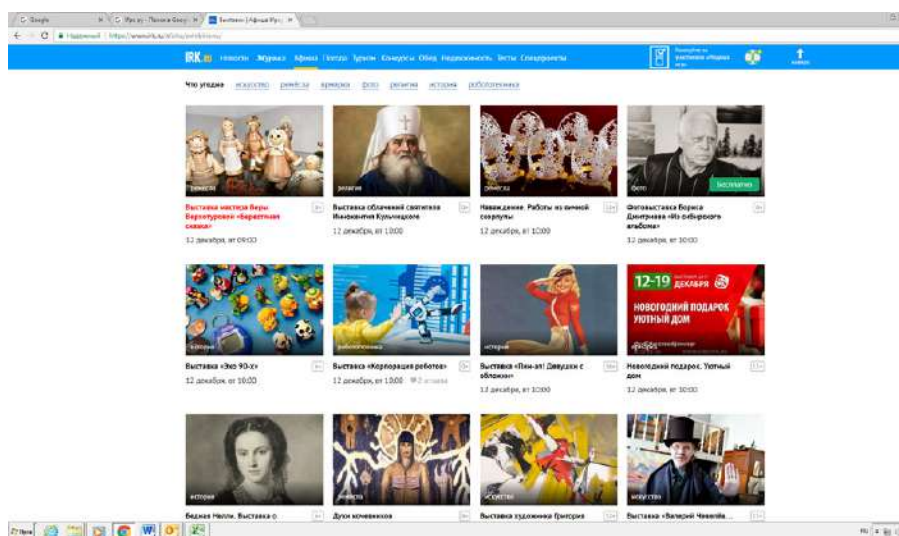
Google | Irk.ru - Поиск в Google | Выставки | Афиша Иркутска

Надежный | https://www.irk.ru/afisha/exhibitions/

IRK.ru Новости Журнал Афиша Погода Туризм Конкурсы Обед Недвижимость Тесты Спецпроекты

Что угодно искусство ремёсла ярмарка фото религия история робототехника

ремёсла
Выставка мастера Веры Верхотуровой «Берестяная сказка»
12 декабря, вт 09:00

религия
Выставка облачений святителя Иннокентия Кульчицкого
12 декабря, вт 10:00

ремёсла
Наваждение. Работы из яичной скорлупы
12 декабря, вт 10:00

фото
Бесплатно
Фотовыставка Бориса Дмитриева «Из сибирского альбома»
12 декабря, вт 10:00

история
Выставка «Эхо 90-х»
12 декабря, вт 10:00

робототехника
Выставка «Корпорация роботов»
12 декабря, вт 10:00 2 отзыва

история
Выставка «Пин-ап! Девушки с обложки»
12 декабря, вт 10:00

12-19 ДЕКАБРЯ
НОВОГОДНИЙ ПОДАРОК
УЮТНЫЙ ДОМ
Новогодний подарок. Уютный дом
12 декабря, вт 10:00

история
Бедная Нелли. Выставка о

ремёсла
Духи кочевников

искусство
Выставка художника Григория

искусство
Выставка «Валерий Чекейб...

Пуск